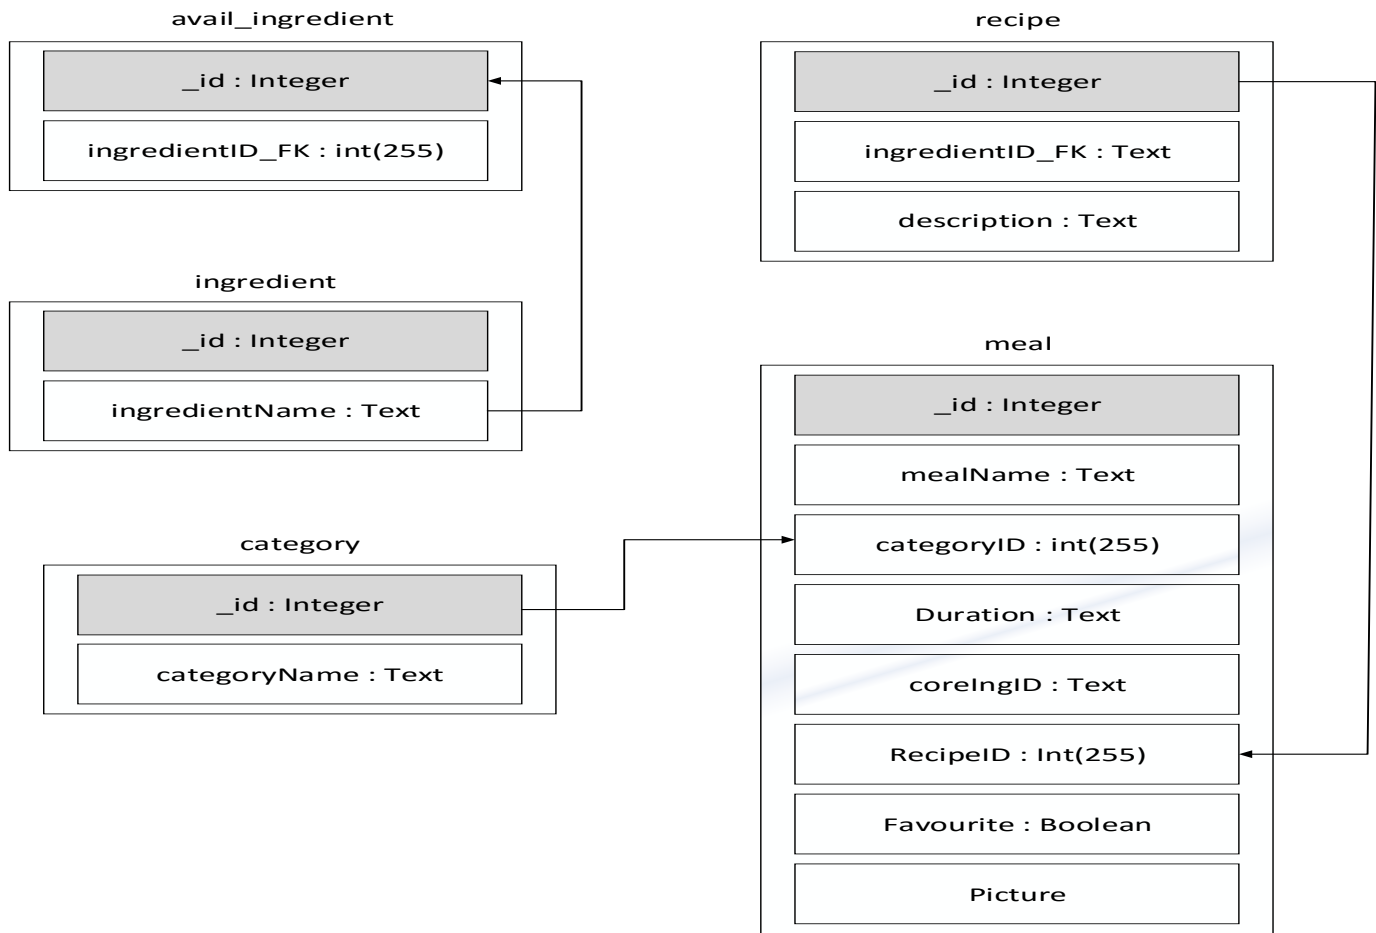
avail_ingredient

_id : Integer

ingredientID_FK : int(255)

ingredient

_id : Integer

ingredientName : Text

category

_id : Integer

categoryName : Text

recipe

_id : Integer

ingredientID_FK : Text

description : Text

meal

_id : Integer

mealName : Text

categoryID : int(255)

Duration : Text

coreIngID : Text

RecipeID : Int(255)

Favourite : Boolean

Picture